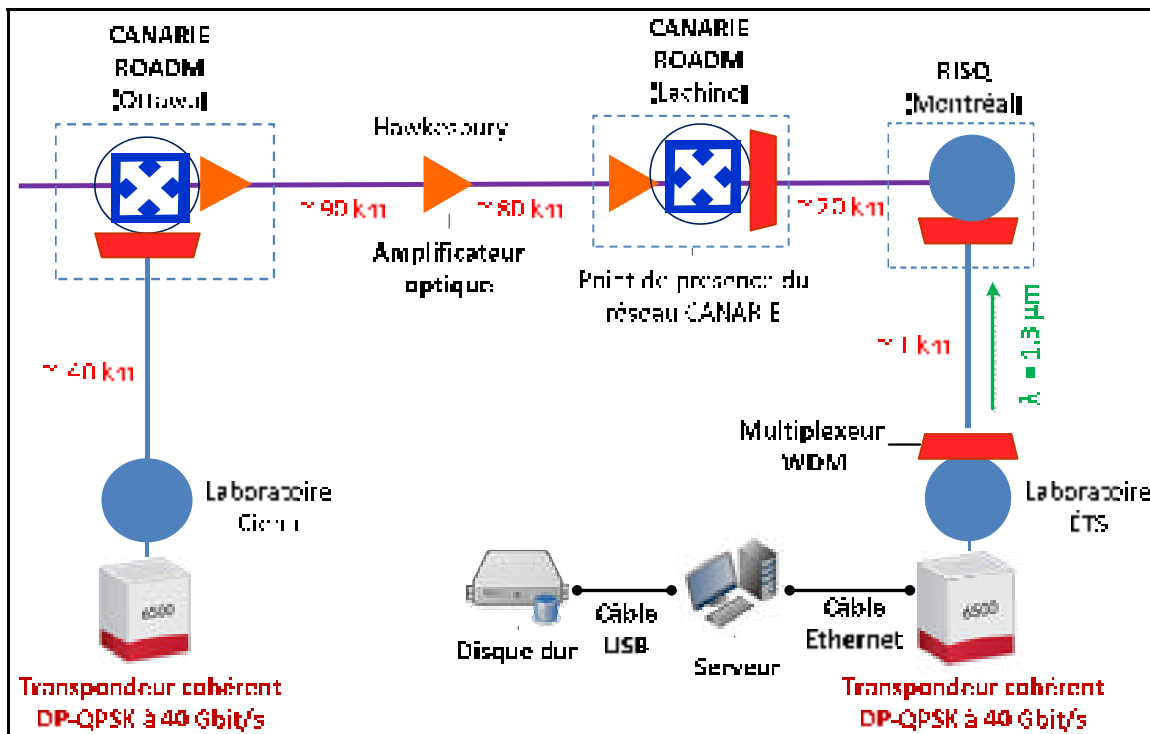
CANARIE ROADM [Ottawa]

Hawkesbury

CANARIE ROADM [Lachine]

RISQ [Montréal]

~ 90 km

~ 80 km

~ 20 km

Amplificateur optique

Point de présence du réseau CANARIE

~ 40 km

~ 1 km

$\lambda = 1{,}3$ μm

Multiplexeur WDM

Laboratoire Ciena

Laboratoire ÉTS

6500

6500

Câble USB

Câble Ethernet

Disque dur

Serveur

Transpondeur cohérent DP-QPSK à 40 Gbit/s

Transpondeur cohérent DP-QPSK à 40 Gbit/s